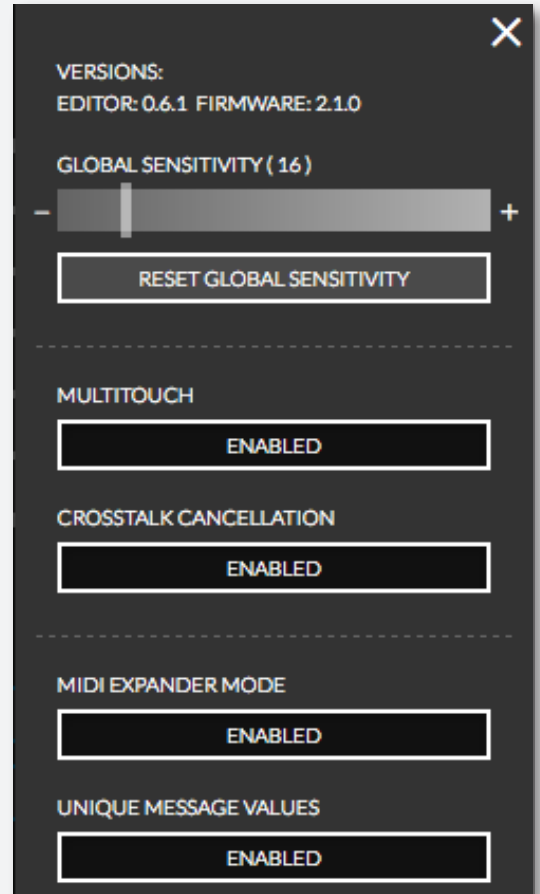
✕

VERSIONS:
EDITOR: 0.6.1 FIRMWARE: 2.1.0

GLOBAL SENSITIVITY ( 16 )

–
+

RESET GLOBAL SENSITIVITY

MULTITOUCH

ENABLED

CROSSTALK CANCELLATION

ENABLED

MIDI EXPANDER MODE

ENABLED

UNIQUE MESSAGE VALUES

ENABLED